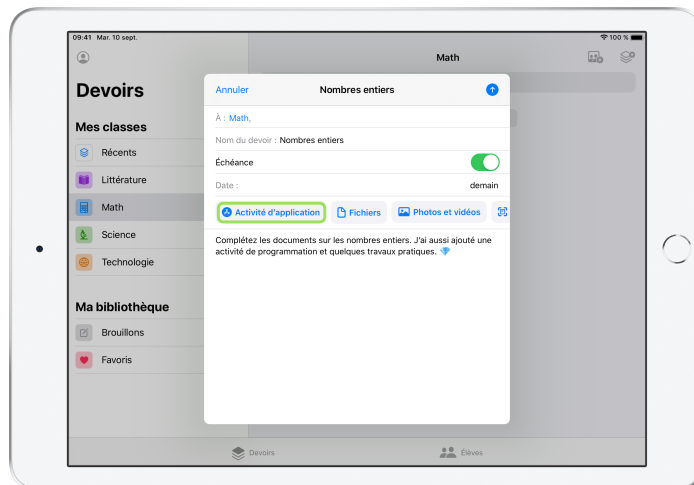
09:41 Mar. 10 sept.

100 %

Math

Devoirs

Mes classes

Récents

Littérature

Math

Science

Technologie

Ma bibliothèque

Brouillons

Favoris

Annuler

Nombres entiers

À : Math,

Nom du devoir : Nombres entiers

Échéance

Date :

demain

Activité d'application

Fichiers

Photos et vidéos

Complétez les documents sur les nombres entiers. J'ai aussi ajouté une activité de programmation et quelques travaux pratiques.

Devoirs

Élèves